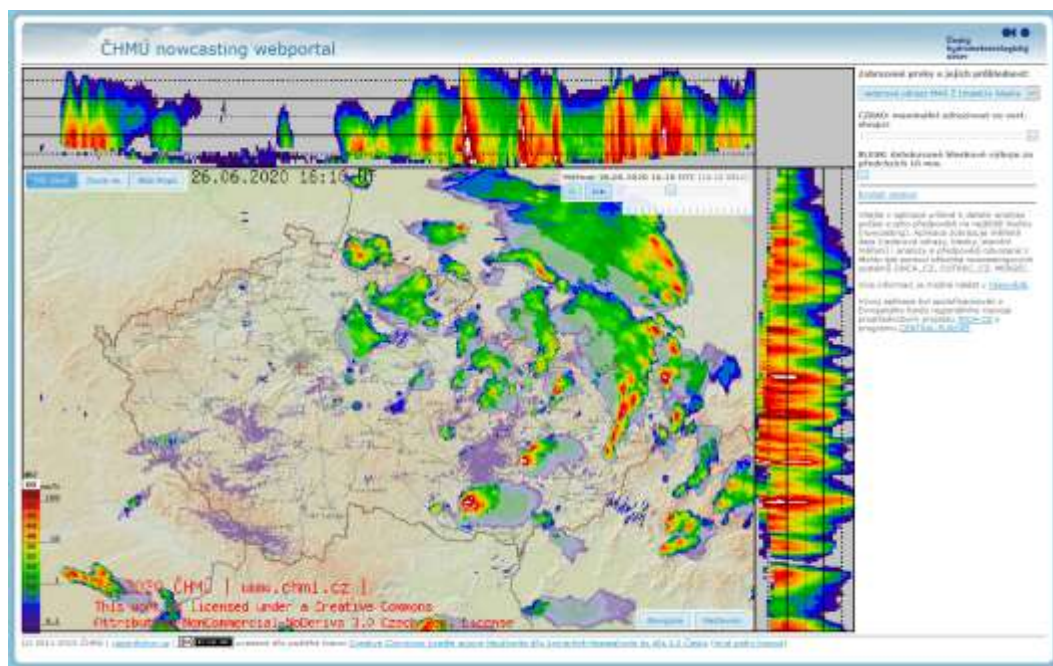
ČHMÚ nowcasting webportal

Český hydrometeorologický ústav

Zobrazované prvky a jejich průhlednost:

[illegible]

CZMAX: maximální odrazivost ve sloupci:

BLESKY: detekované bleskové výboje za předchozích 10 min.

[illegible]

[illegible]

26.06.2020 16:10 UT

2020 ČHMÚ | www.chmi.cz |
This work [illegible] licensed under a Creative Commons
Attribution-NonCommercial-NoDerivs 3.0 Czech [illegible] License

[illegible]